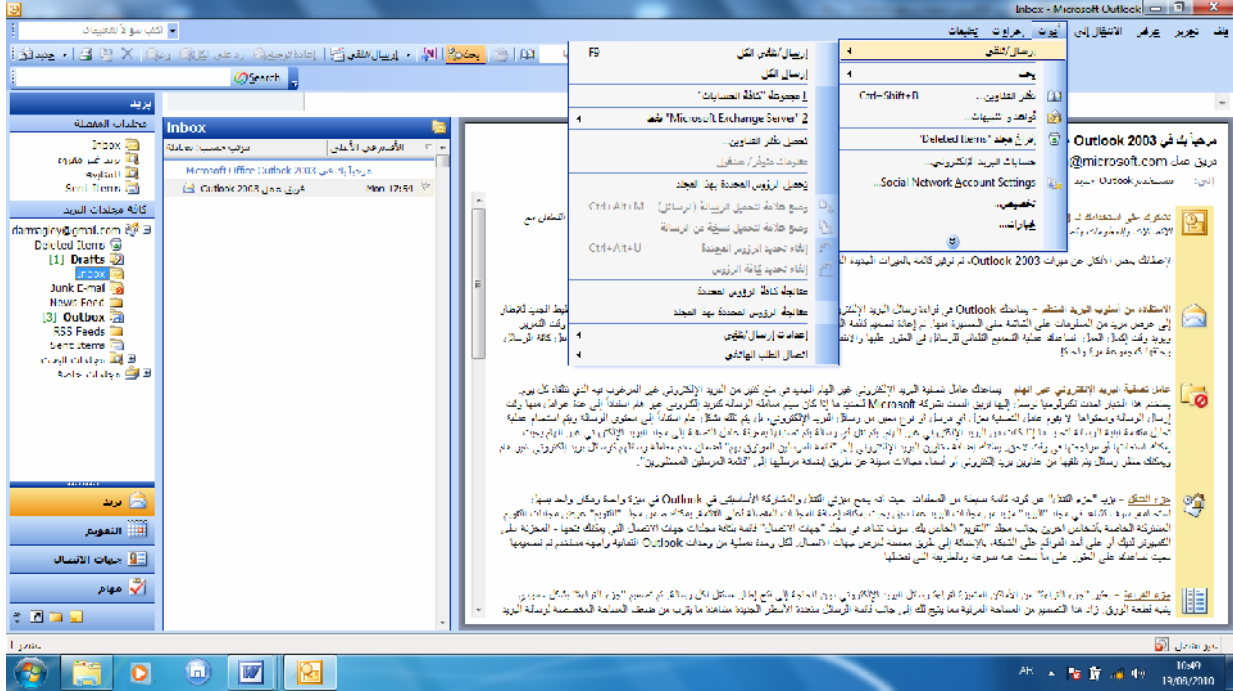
Inbox - Microsoft Outlook

ملف تحرير عرض الانتقال إلى أدوات إجراءات تعليمات

اكتب سؤالاً للتعليمات

جديد | إرسال/تلقي | بحث

Search

بريد

مجلدات المفضلة

Inbox
بريد غير مقروء
المرسلة
Sent Items

كافة مجلدات البريد

darmagirv@gmail.com
Deleted Items
[1] Drafts
Inbox
Junk E-mail
News Feed
[3] Outbox
RSS Feeds
Sent Items
مجلدات البحث
أرشيف المجلدات

بريد
التقويم
جهات الاتصال
مهام

Inbox

ترتيب حسب: محادثة | الأحدث في الأعلى

Microsoft Office Outlook 2003 مرحباً بك في
فريق عمل Outlook 2003 | Mon 12:51

إرسال/تلقي
بحث
دفتر العناوين... Ctrl+Shift+B
قواعد و تنبيهات...
إفراغ مجلد "Deleted Items"
حسابات البريد الإلكتروني...
Social Network Account Settings...
تخصيص...
خيارات...

إرسال/تلقي الكل F9
إرسال الكل
1 مجموعة "كافة الحسابات"
2 "Microsoft Exchange Server" فقط
تحميل دفتر العناوين...
عناصر متزل / متصل
تحميل الرؤوس المحددة بهذا المجلد
وضع علامة تحميل الرسالة (إرسال) Ctrl+Alt+M
وضع علامة تحميل نسخة من رسالة
إلغاء تحديد الرؤوس المحددة Ctrl+Alt+U
إلغاء تحديد كافة الرؤوس
معالجة كافة الرؤوس المحددة
معالجة الرؤوس المحددة بهذا المجلد
إعدادات إرسال/تلقي
اتصال الطلب الهاتفي

مرحباً بك في Outlook 2003
فريق عمل @microsoft.com
إلى: مستخدم Outlook جديد

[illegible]

AR 10:49 19/09/2010